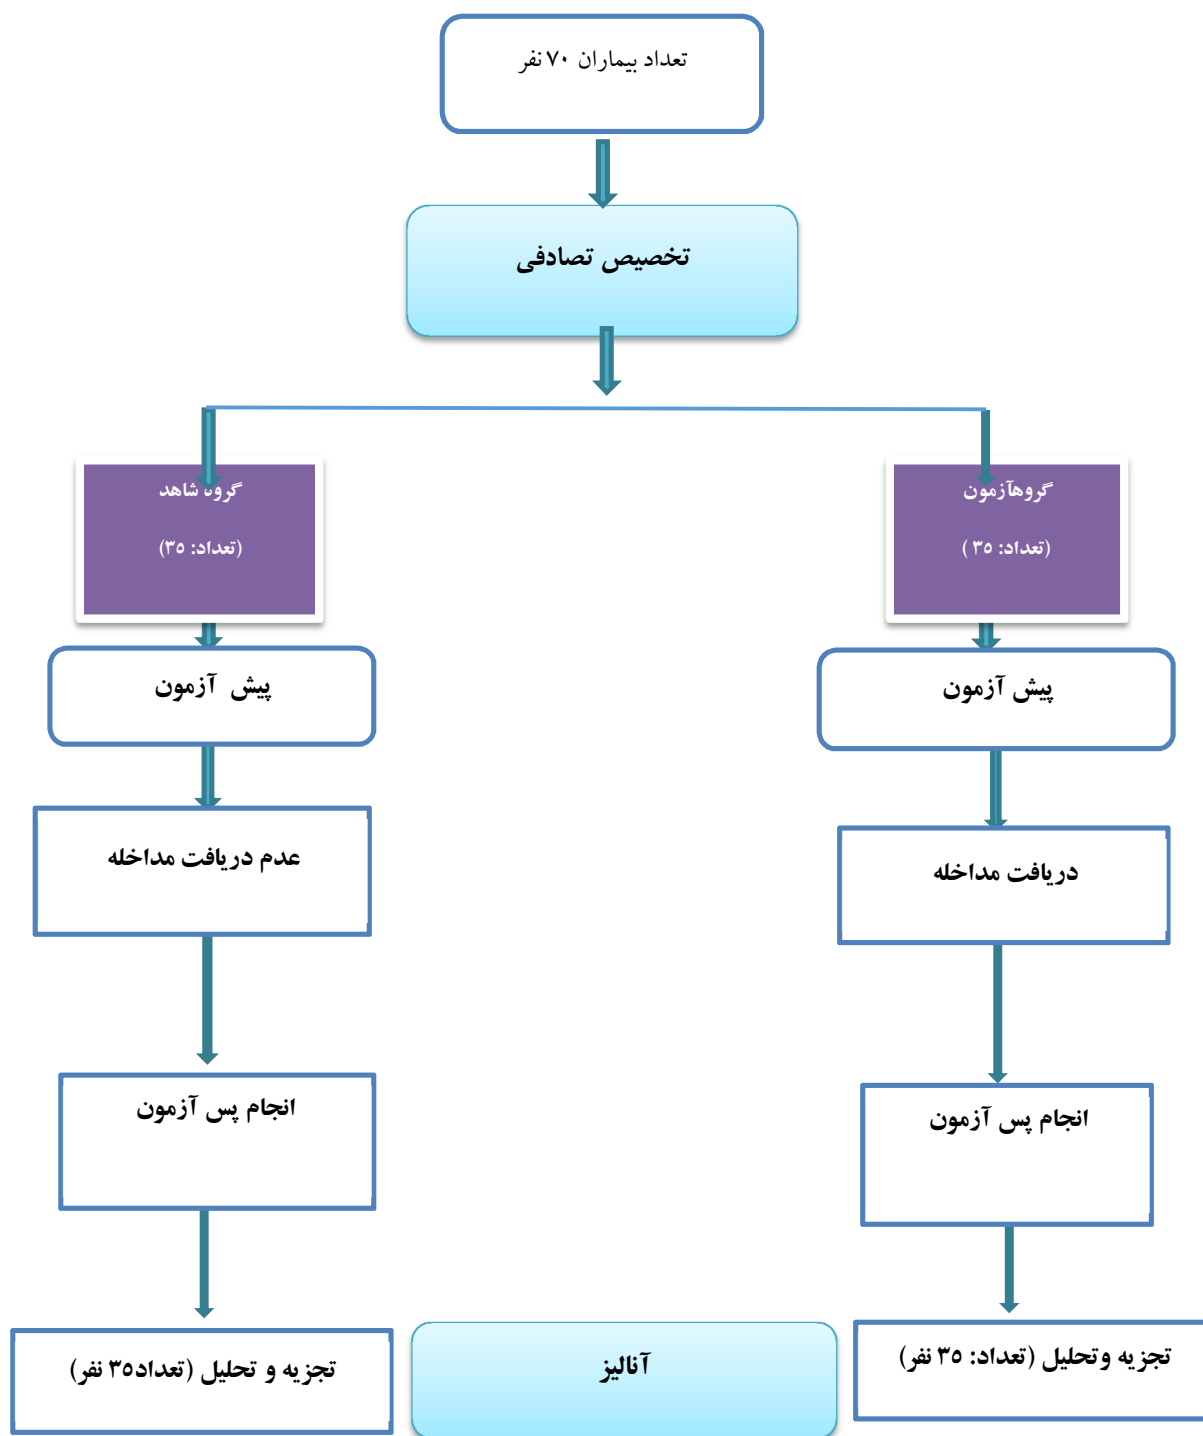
تعداد بیماران ۷۰ نفر

تخصیص تصادفی

گروهآزمون

(تعداد: ۳۵ )

گروه شاهد

(تعداد: ۳۵)

پیش آزمون

پیش آزمون

دریافت مداخله

عدم دریافت مداخله

انجام پس آزمون

انجام پس آزمون

تجزیه وتحلیل (تعداد: ۳۵ نفر)

آنالیز

تجزیه و تحلیل (تعداد۳۵ نفر)